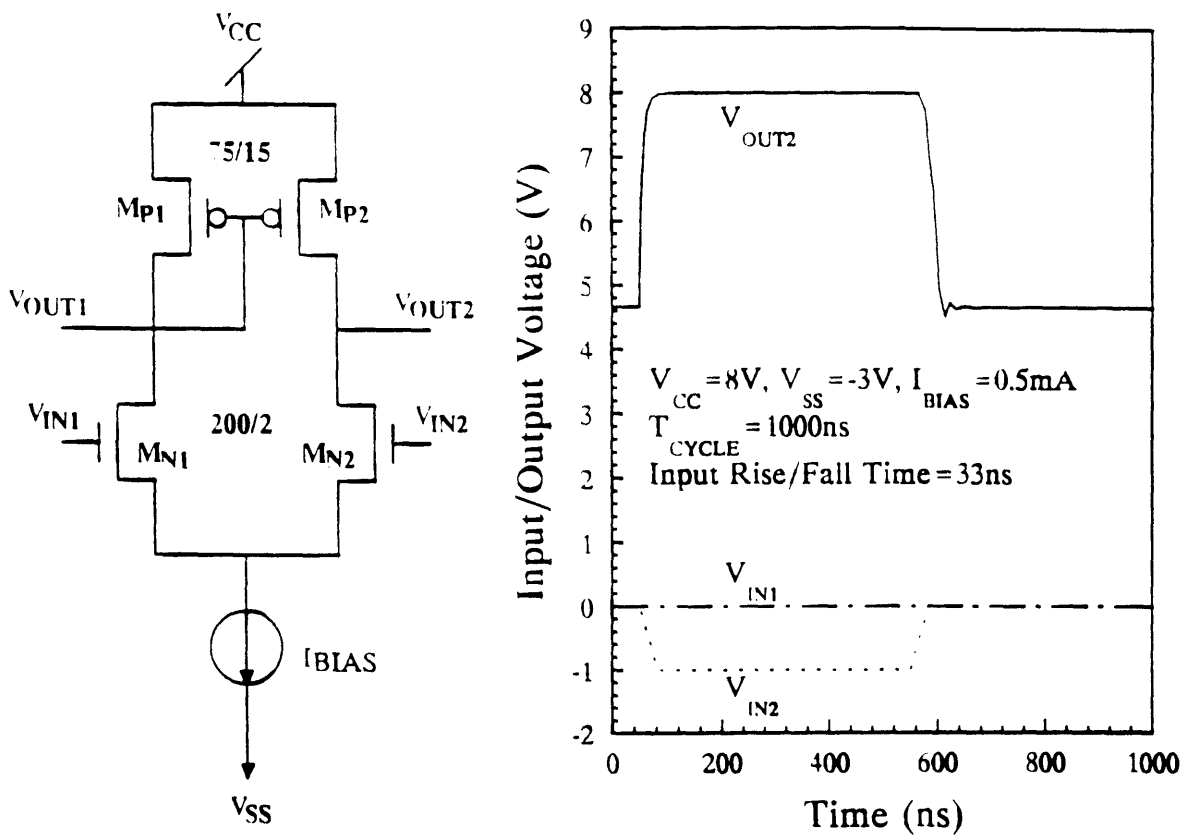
$V_{CC}$

75/15

$M_{P1}$

$M_{P2}$

$V_{OUT1}$

$V_{OUT2}$

$V_{IN1}$

200/2

$V_{IN2}$

$M_{N1}$

$M_{N2}$

$I_{BIAS}$

$V_{SS}$

9
8
7
6
5
4
3
2
1
0
-1
-2

$V_{OUT2}$

$V_{CC}=8V$, $V_{SS}=-3V$, $I_{BIAS}=0.5mA$
$T_{CYCLE}=1000ns$
Input Rise/Fall Time = 33ns

$V_{IN1}$

$V_{IN2}$

Input/Output Voltage (V)

0 200 400 600 800 1000

Time (ns)